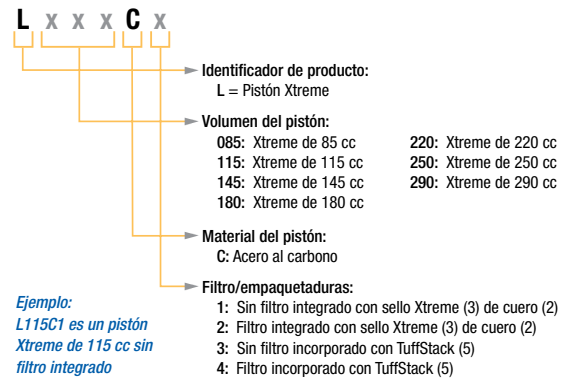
L x x x C x

Identificador de producto:
L = Pistón Xtreme

Volumen del pistón:
085: Xtreme de 85 cc
115: Xtreme de 115 cc
145: Xtreme de 145 cc
180: Xtreme de 180 cc
220: Xtreme de 220 cc
250: Xtreme de 250 cc
290: Xtreme de 290 cc

Material del pistón:
C: Acero al carbono

Filtro/empaquetaduras:
1: Sin filtro integrado con sello Xtreme (3) de cuero (2)
2: Filtro integrado con sello Xtreme (3) de cuero (2)
3: Sin filtro incorporado con TuffStack (5)
4: Filtro incorporado con TuffStack (5)

Ejemplo:
L115C1 es un pistón Xtreme de 115 cc sin filtro integrado